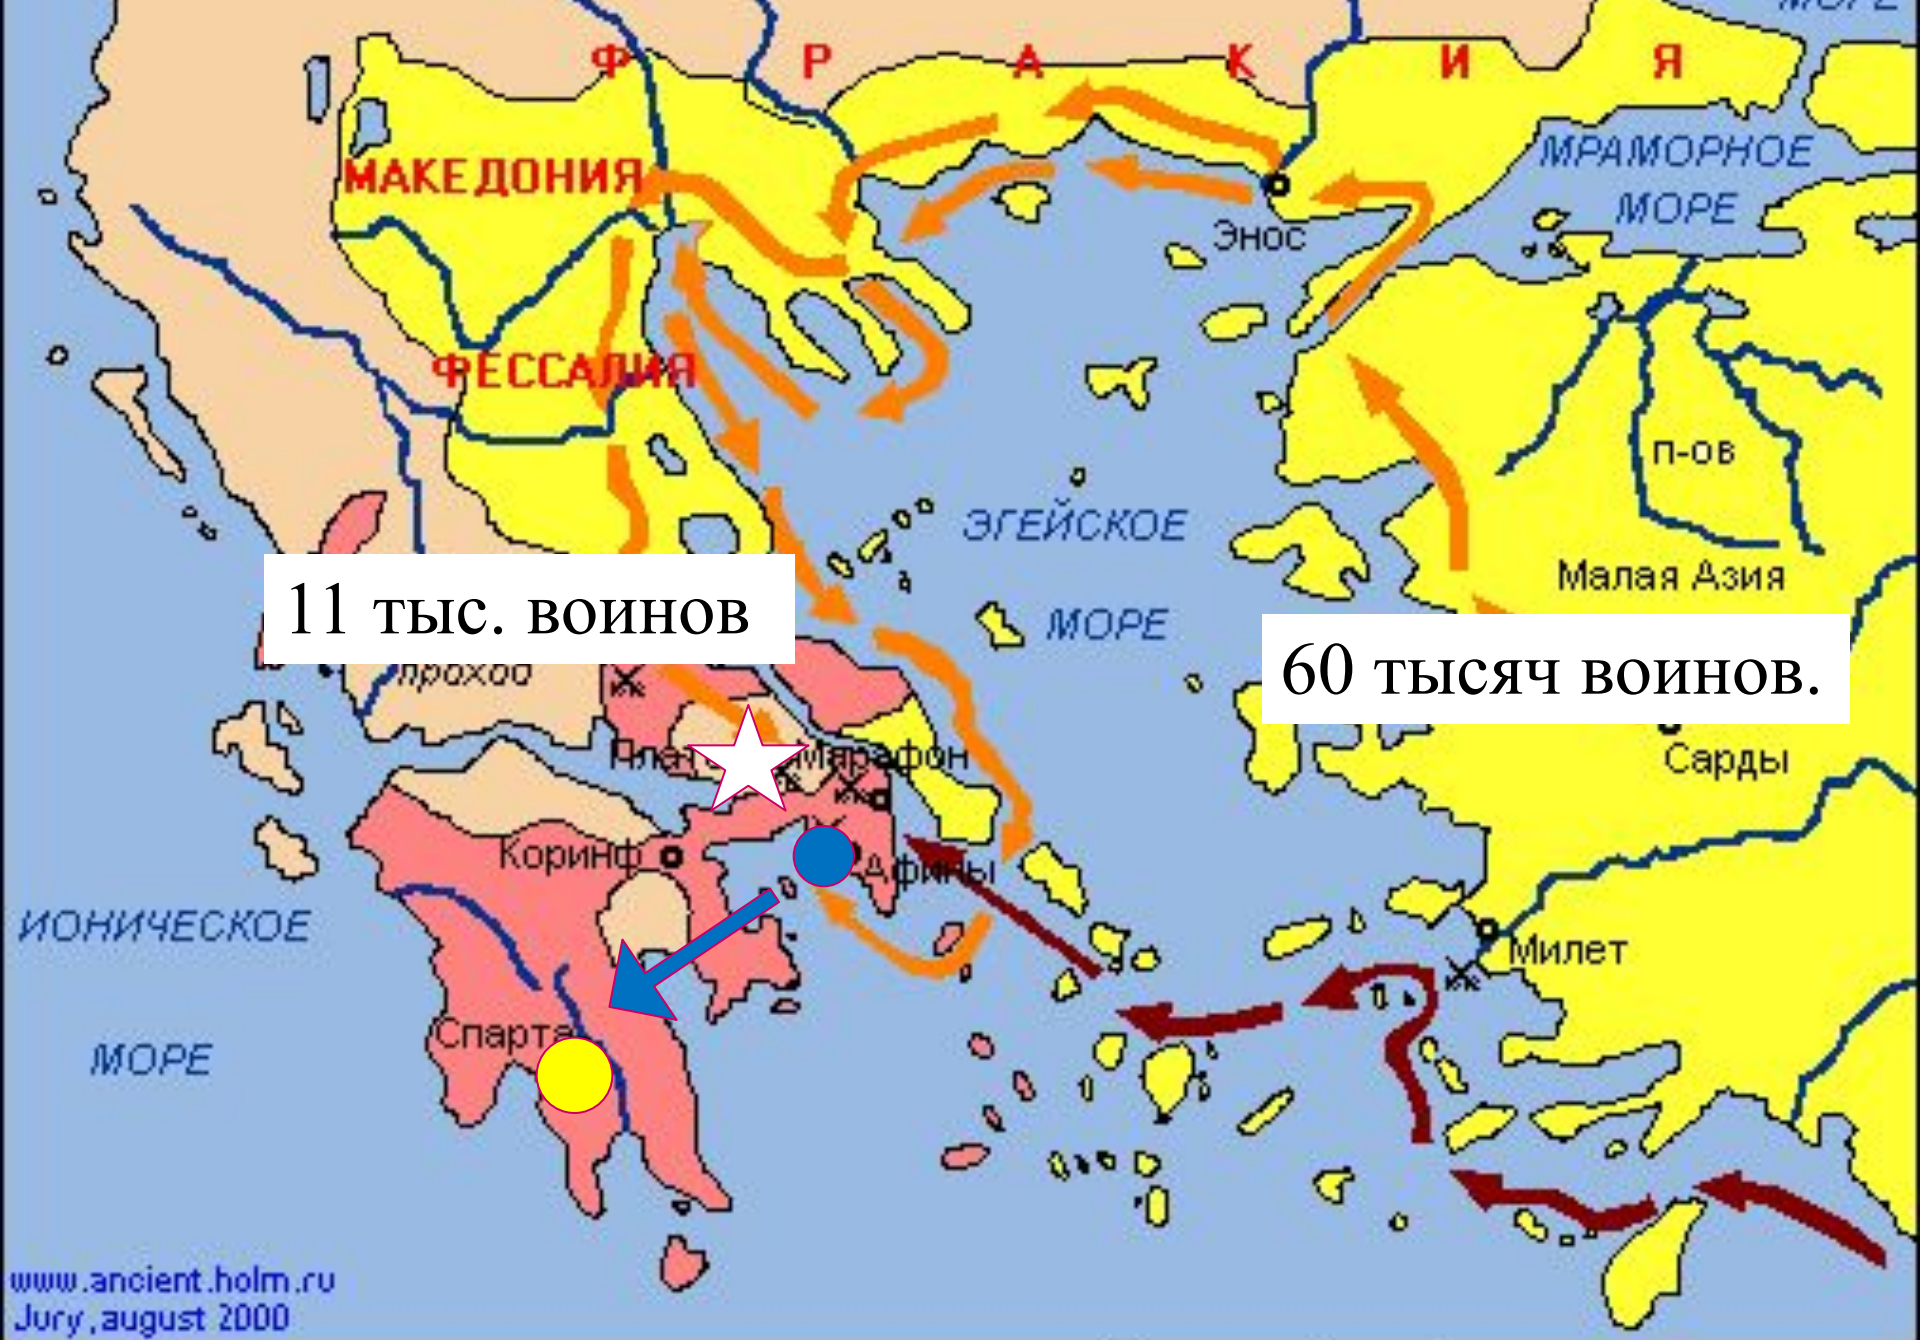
Ф Р А К И Я

МАКЕДОНИЯ

МРАМОРНОЕ МОРЕ

Энос

ФЕССАЛИЯ

п-ов

ЭГЕЙСКОЕ МОРЕ

Малая Азия

11 тыс. воинов

60 тысяч воинов.

проход

Плат

Марафон

Сарды

Коринф

Афины

ИОНИЧЕСКОЕ МОРЕ

Милет

Спарта

www.ancient.holm.ru
Jury, august 2000